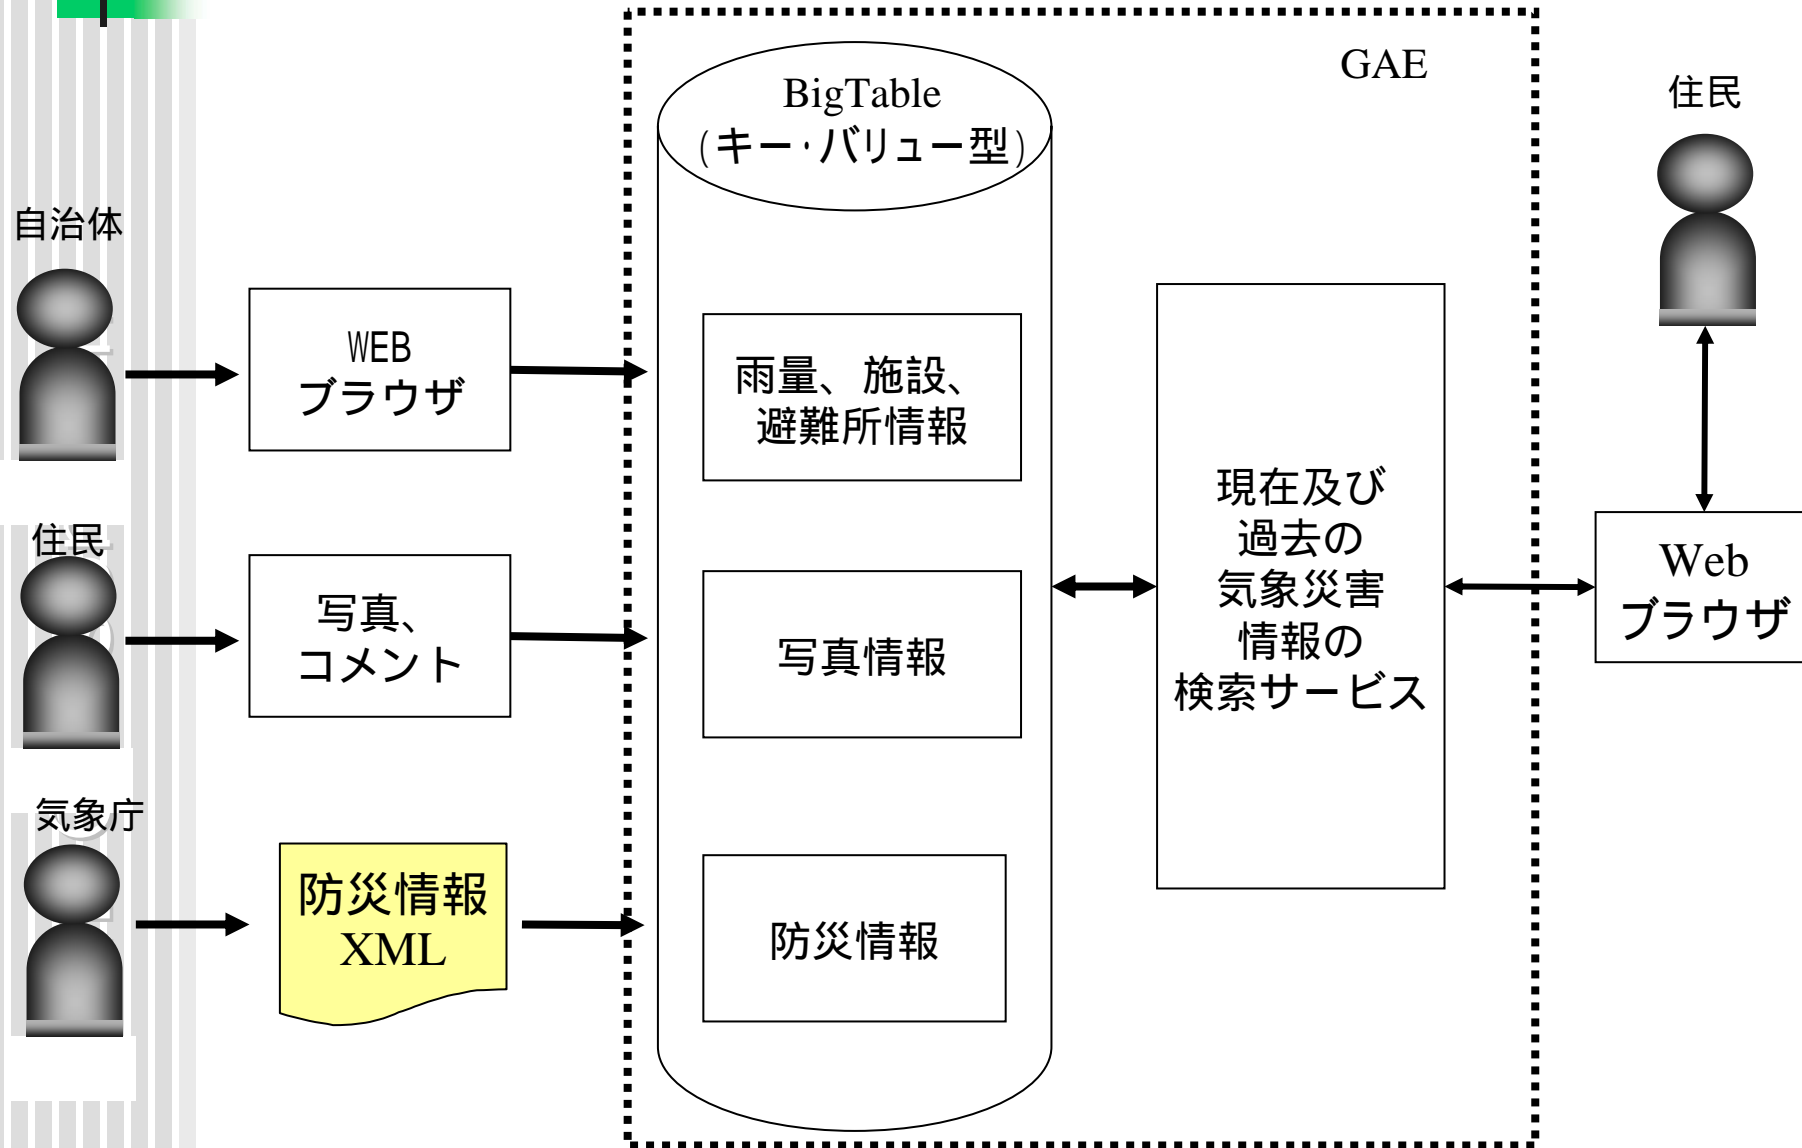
GAE

BigTable
(キー·バリュー型)

住民

自治体

WEB
ブラウザ

雨量、施設、
避難所情報

現在及び
過去の
気象災害
情報の
検索サービス

住民

写真、
コメント

写真情報

Web
ブラウザ

気象庁

防災情報
XML

防災情報